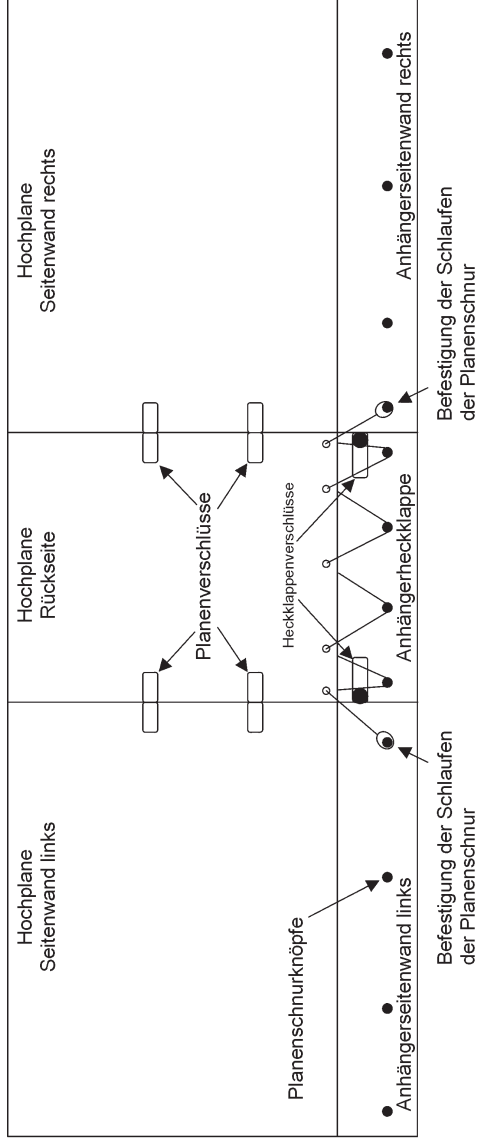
Hochplane
Seitenwand links

Hochplane
Rückseite

Hochplane
Seitenwand rechts

Planenverschlüsse

Heckklappenverschlüsse

Planenschnurknöpfe

Anhängerseitenwand links

Anhängerheckklappe

Anhängerseitenwand rechts

Befestigung der Schlaufen
der Planenschnur

Befestigung der Schlaufen
der Planenschnur